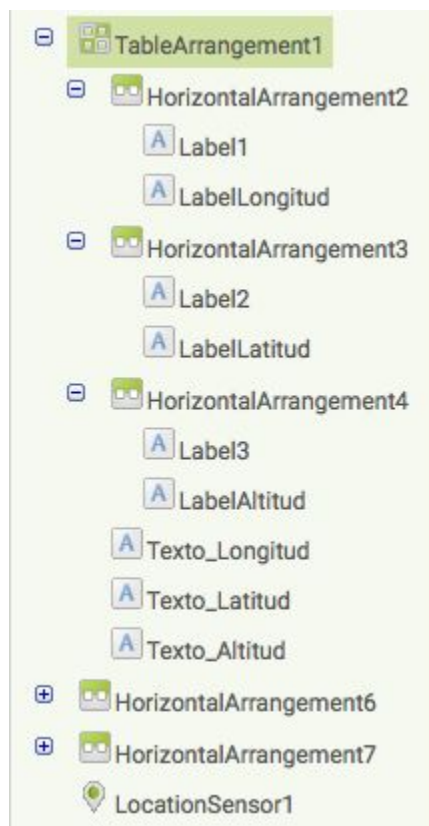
TableArrangement1
HorizontalArrangement2
A Label1
A LabelLongitud
HorizontalArrangement3
A Label2
A LabelLatitud
HorizontalArrangement4
A Label3
A LabelAltitud
A Texto_Longitud
A Texto_Latitud
A Texto_Altitud
HorizontalArrangement6
HorizontalArrangement7
LocationSensor1